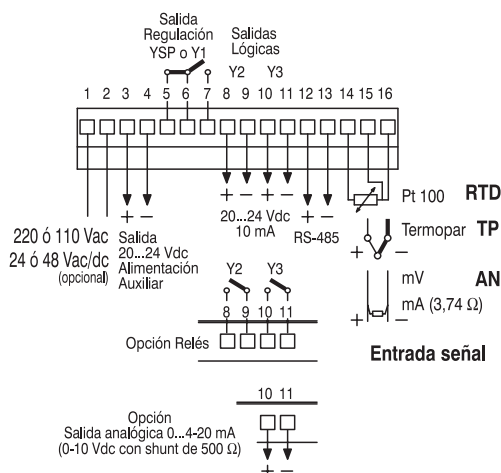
Salida Regulación YSP o Y1

Salidas Lógicas

Y2 Y3

5 6 7 8 9 10 11

1 2 3 4 5 6 7 8 9 10 11 12 13 14 15 16

+ − + − + −

20...24 Vdc 10 mA

+ −

RS-485

Pt 100 RTD

Termopar TP

mV AN

mA (3,74 Ω)

220 ó 110 Vac
24 ó 48 Vac/dc
(opcional)

Salida 20...24 Vdc Alimentación Auxiliar

Y2 Y3

8 9 10 11

Opción Relés

Entrada señal

10 11

Opción
Salida analógica 0...4-20 mA
(0-10 Vdc con shunt de 500 Ω)

+ −